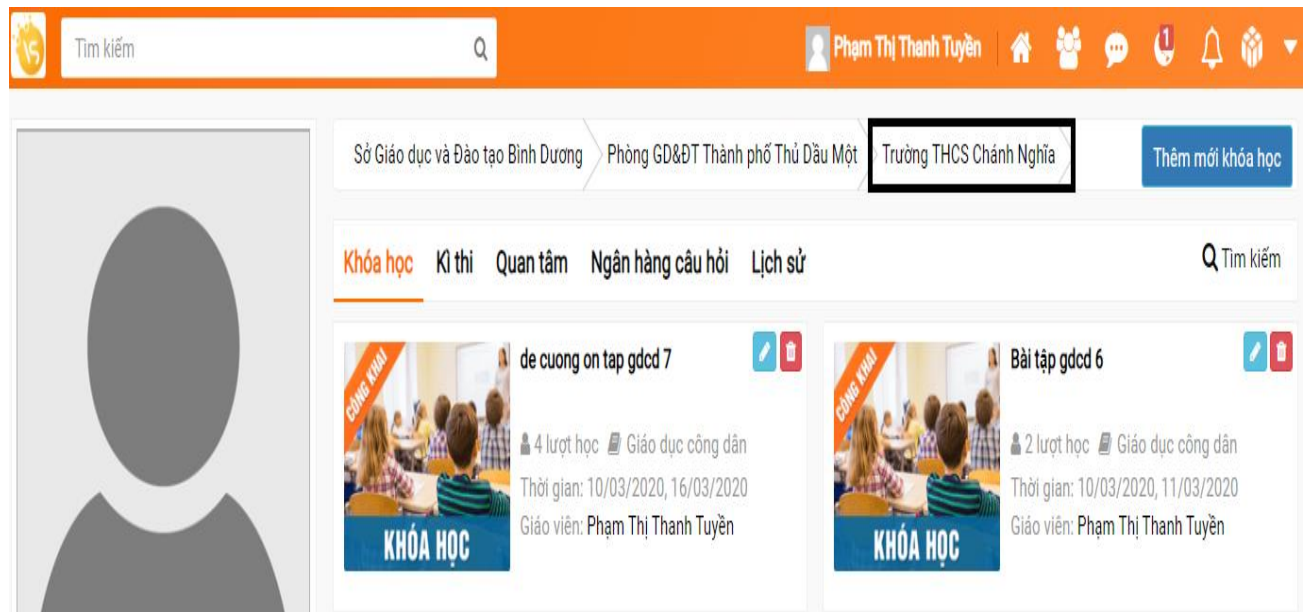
Tìm kiếm

Phạm Thị Thanh Tuyền

1

Sở Giáo dục và Đào tạo Bình Dương
Phòng GD&ĐT Thành phố Thủ Dầu Một
Trường THCS Chánh Nghĩa

Thêm mới khóa học

Khóa học
Kì thi
Quan tâm
Ngân hàng câu hỏi
Lịch sử

Tìm kiếm

CÔNG KHAI
KHÓA HỌC

de cuong on tap gdcd 7

4 lượt học
Giáo dục công dân
Thời gian: 10/03/2020, 16/03/2020
Giáo viên: Phạm Thị Thanh Tuyền

CÔNG KHAI
KHÓA HỌC

Bài tập gdcd 6

2 lượt học
Giáo dục công dân
Thời gian: 10/03/2020, 11/03/2020
Giáo viên: Phạm Thị Thanh Tuyền